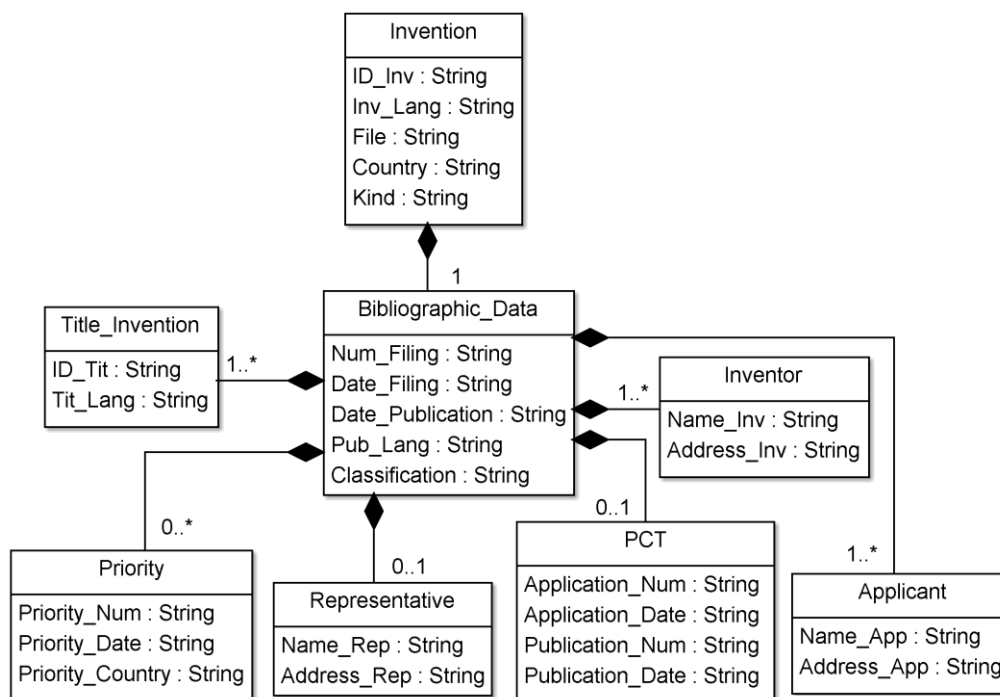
Invention
ID_Inv : String
Inv_Lang : String
File : String
Country : String
Kind : String

1

Title_Invention
ID_Tit : String
Tit_Lang : String

1..*

Bibliographic_Data
Num_Filing : String
Date_Filing : String
Date_Publication : String
Pub_Lang : String
Classification : String

1..*

Inventor
Name_Inv : String
Address_Inv : String

0..*

Priority
Priority_Num : String
Priority_Date : String
Priority_Country : String

0..1

Representative
Name_Rep : String
Address_Rep : String

0..1

PCT
Application_Num : String
Application_Date : String
Publication_Num : String
Publication_Date : String

1..*

Applicant
Name_App : String
Address_App : String